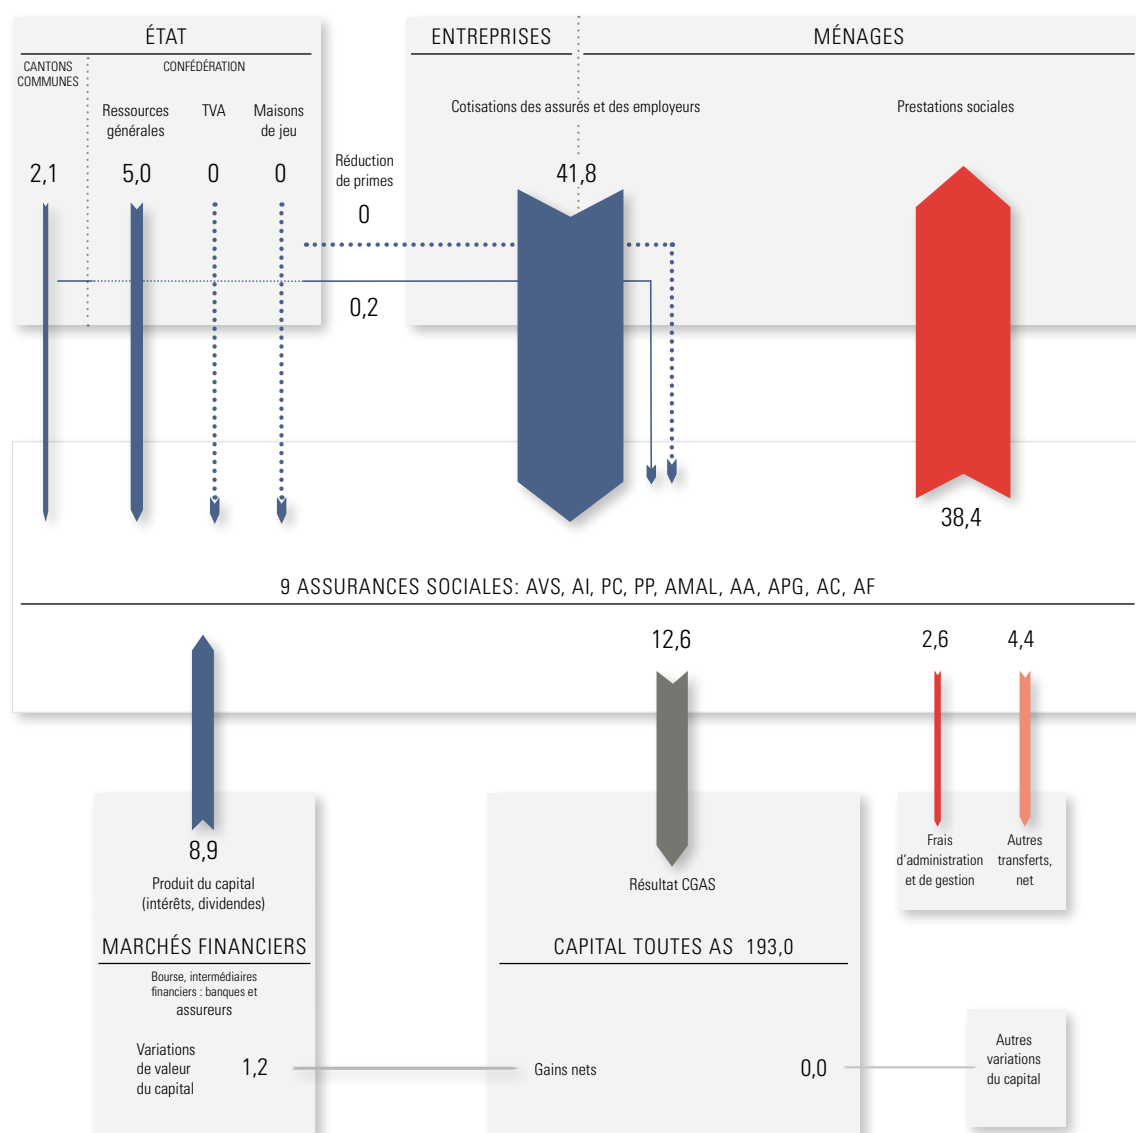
ÉTAT

CANTONS COMMUNES

CONFÉDÉRATION

Ressources générales

TVA

Maisons de jeu

2,1

5,0

0

0

Réduction de primes

0

0,2

ENTREPRISES

MÉNAGES

Cotisations des assurés et des employeurs

41,8

Prestations sociales

38,4

9 ASSURANCES SOCIALES: AVS, AI, PC, PP, AMAL, AA, APG, AC, AF

12,6

2,6

4,4

8,9

Produit du capital (intérêts, dividendes)

MARCHÉS FINANCIERS

Bourse, intermédiaires financiers : banques et assureurs

Variations de valeur du capital

1,2

Résultat CGAS

CAPITAL TOUTES AS 193,0

Gains nets

0,0

Frais d'administration et de gestion

Autres transferts, net

Autres variations du capital